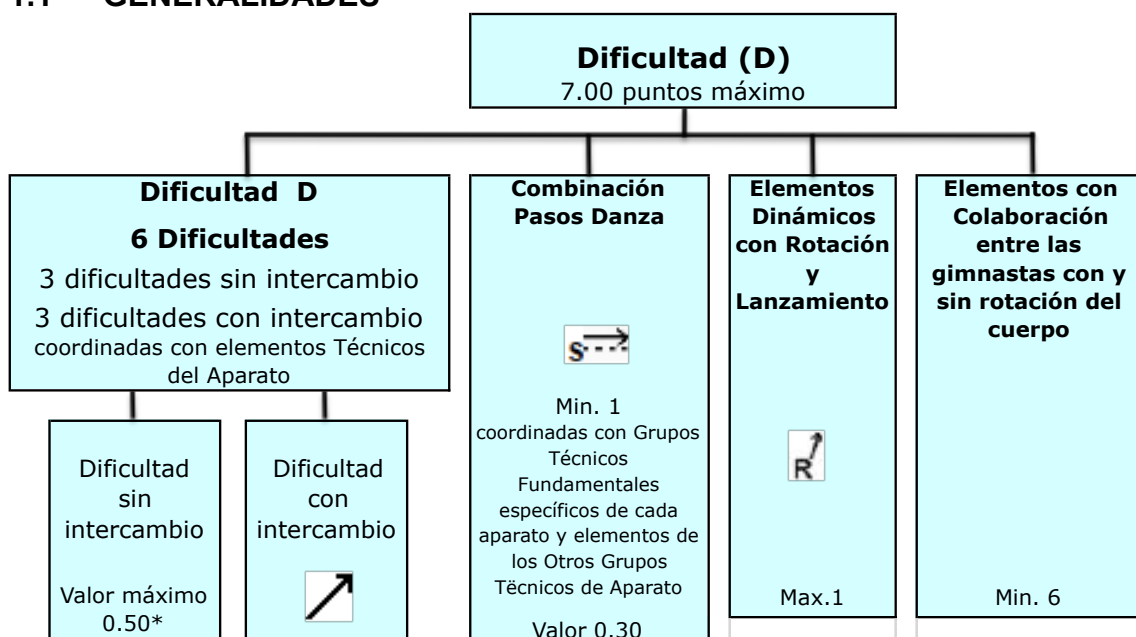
1.1 GENERALIDADES

Dificultad (D)
7.00 puntos máximo

Dificultad D
6 Dificultades
3 dificultades sin intercambio
3 dificultades con intercambio
coordinadas con elementos Técnicos del Aparato

Dificultad sin intercambio
Valor máximo 0.50*

Dificultad con intercambio

Combinación Pasos Danza
S
Min. 1
coordinadas con Grupos Técnicos Fundamentales específicos de cada aparato y elementos de los Otros Grupos Tëcnicos de Aparato
Valor 0.30

Elementos Dinámicos con Rotación y Lanzamiento
R
Max.1

Elementos con Colaboración entre las gimnastas con y sin rotación del cuerpo
Min. 6